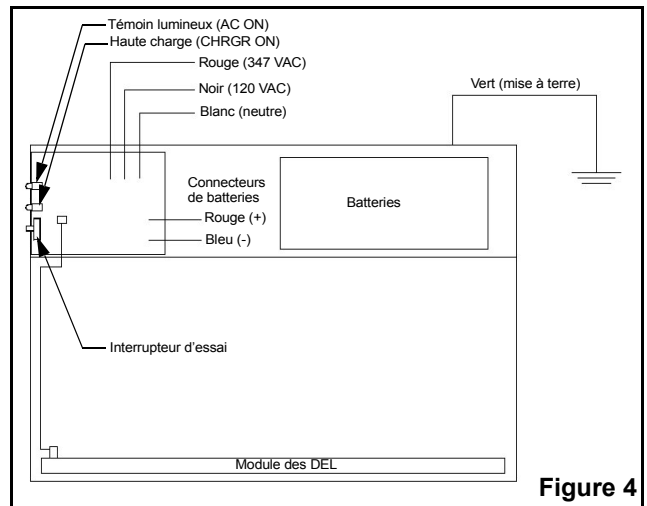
Témoin lumineux (AC ON)
Haute charge (CHRGR ON)
Rouge (347 VAC)
Noir (120 VAC)
Blanc (neutre)
Vert (mise à terre)
Connecteurs de batteries
Rouge (+)
Bleu (-)
Batteries
Interrupteur d'essai
Module des DEL
Figure 4